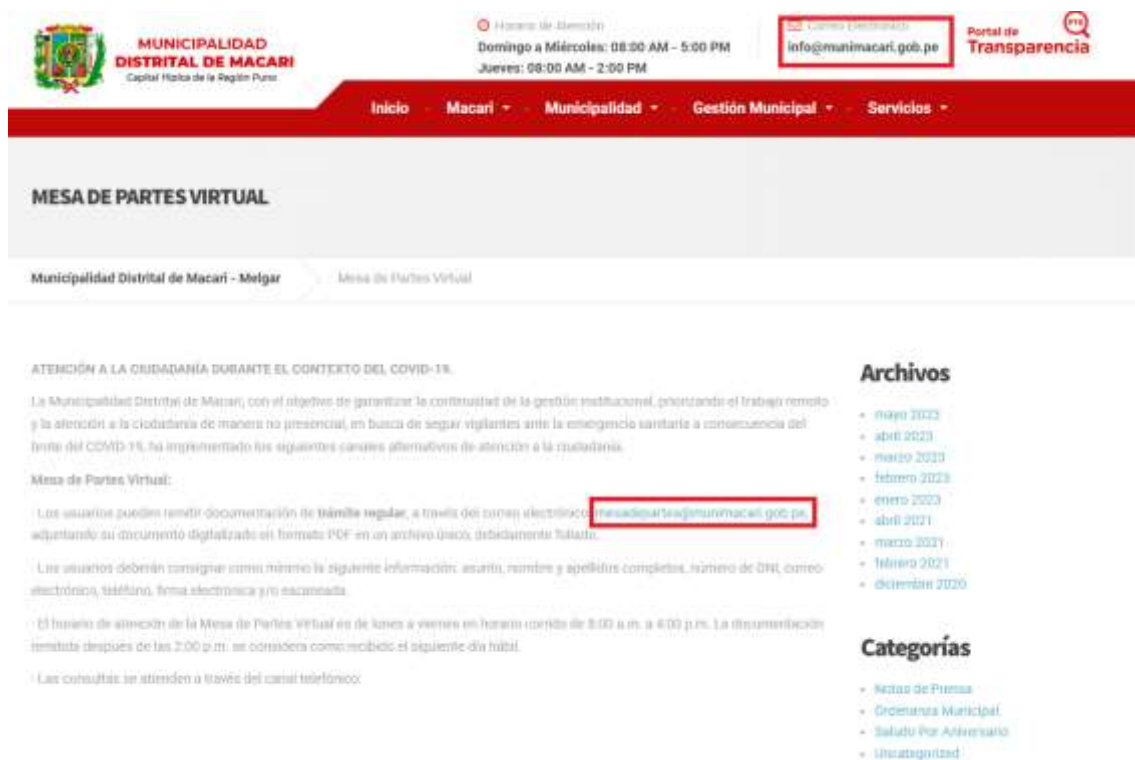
MUNICIPALIDAD DISTRITAL DE MACARI
Capital Hídrica de la Región Puno

Horario de Atención
Domingo a Miércoles: 08:00 AM - 5:00 PM
Jueves: 08:00 AM - 2:00 PM

Correo Electrónico
info@munimacari.gob.pe

Portal de Transparencia

Inicio Macari Municipalidad Gestión Municipal Servicios

MESA DE PARTES VIRTUAL

Municipalidad Distrital de Macari - Melgar Mesa de Partes Virtual

ATENCIÓN A LA CIUDADANÍA DURANTE EL CONTEXTO DEL COVID-19.

La Municipalidad Distrital de Macari, con el objetivo de garantizar la continuidad de la gestión institucional, priorizando el trabajo remoto y la atención a la ciudadanía de manera no presencial, en busca de seguir vigilantes ante la emergencia sanitaria a consecuencia del brote del COVID-19, ha implementado los siguientes canales alternativos de atención a la ciudadanía.

Mesa de Partes Virtual:

· Los usuarios pueden remitir documentación de trámite regular, a través del correo electrónico mesadepartes@munimacari.gob.pe, adjuntando su documento digitalizado en formato PDF en un archivo único, debidamente foliado.

· Los usuarios deberán consignar como mínimo la siguiente información: asunto, nombre y apellidos completos, número de DNI, correo electrónico, teléfono, firma electrónica y/o escaneada.

· El horario de atención de la Mesa de Partes Virtual es de lunes a viernes en horario corrido de 8:00 a.m. a 4:00 p.m. La documentación remitida después de las 2:00 p.m. se considera como recibido el siguiente día hábil.

· Las consultas se atienden a través del canal telefónico:

Archivos
- mayo 2023
- abril 2023
- marzo 2023
- febrero 2023
- enero 2023
- abril 2021
- marzo 2021
- febrero 2021
- diciembre 2020

Categorías
- Notas de Prensa
- Ordenanza Municipal
- Saludo Por Aniversario
- Uncategorized